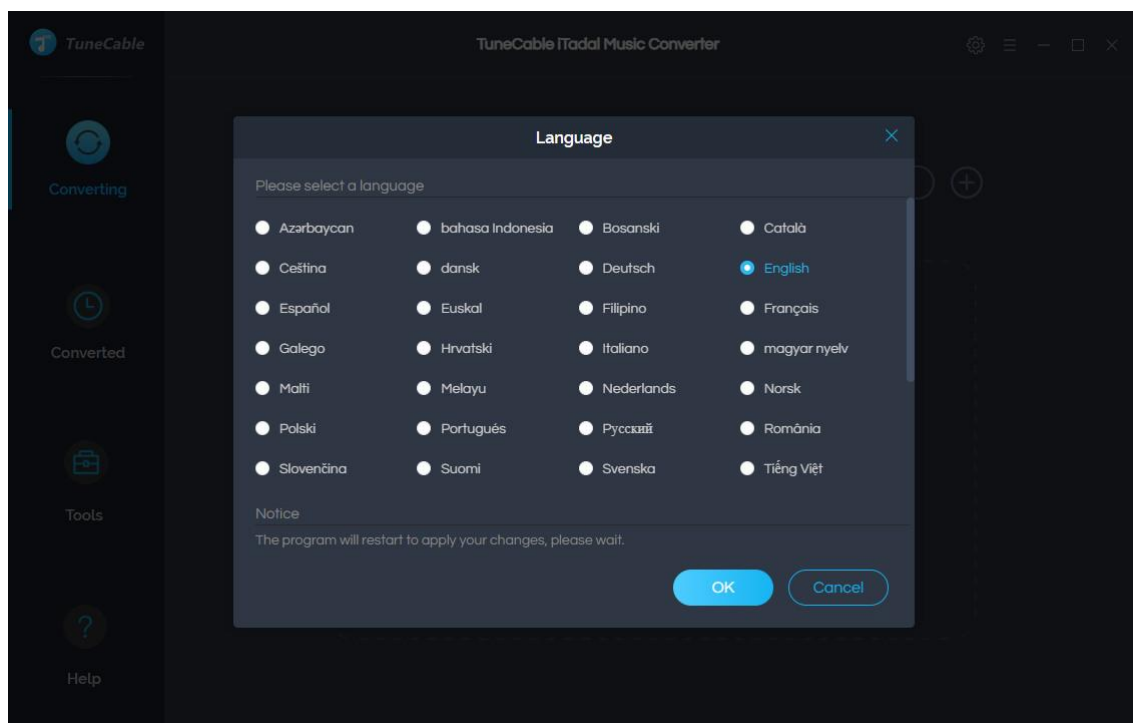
TuneCable

TuneCable iTadal Music Converter

Converting

Converted

Tools

Help

Language

Please select a language

| | | | |
|---|---|---|---|
| Azərbaycan | bahasa Indonesia | Bosanski | Català |
| Čeština | dansk | Deutsch | English |
| Español | Euskal | Filipino | Français |
| Galego | Hrvatski | Italiano | magyar nyelv |
| Malti | Melayu | Nederlands | Norsk |
| Polski | Portugués | Русский | Română |
| Slovenčina | Suomi | Svenska | Tiếng Việt |

Notice

The program will restart to apply your changes, please wait.

OK

Cancel